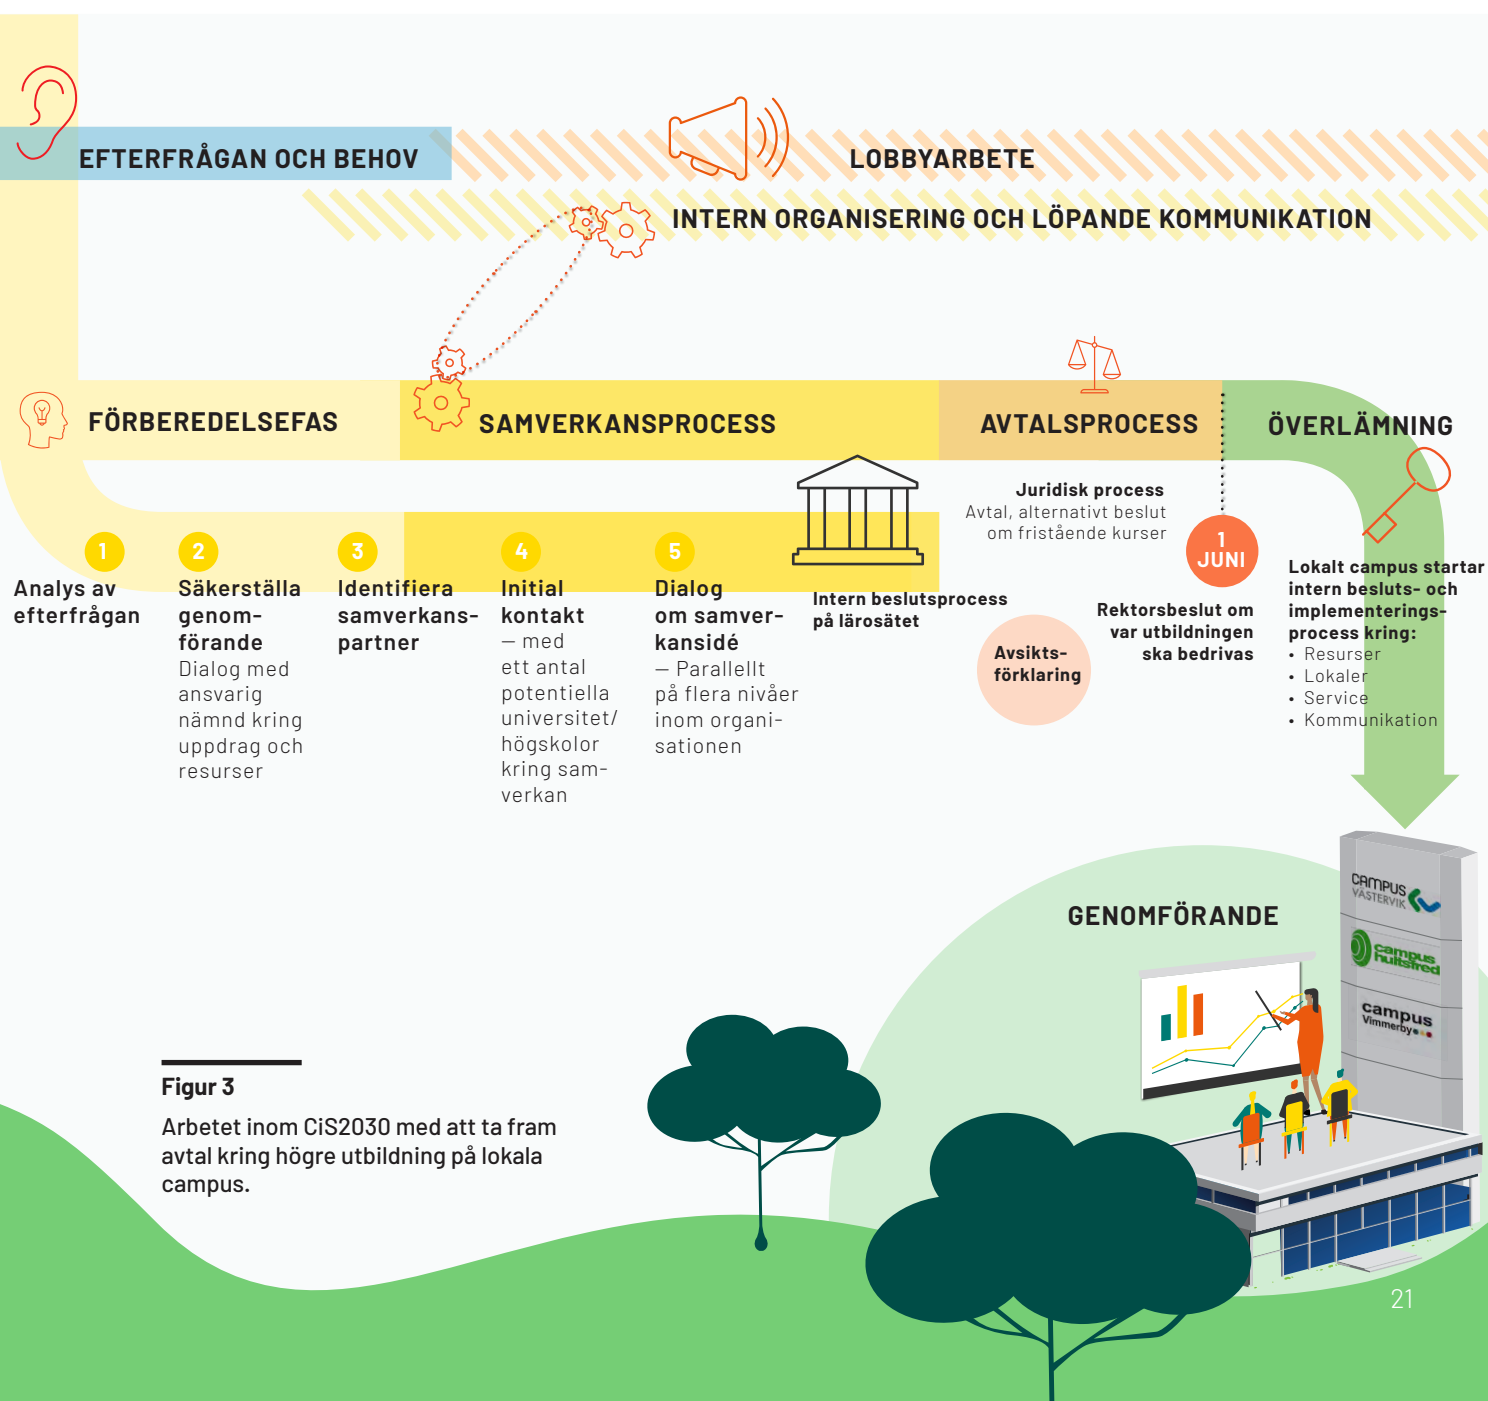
EFTERFRÅGAN OCH BEHOV

LOBBYARBETE

INTERN ORGANISERING OCH LÖPANDE KOMMUNIKATION

FÖRBEREDELSEFAS

SAMVERKANSPROCESS

AVTALSPROCESS

ÖVERLÄMNING

1
Analys av efterfrågan

2
Säkerställa genomförande
Dialog med ansvarig nämnd kring uppdrag och resurser

3
Identifiera samverkanspartner

4
Initial kontakt
— med ett antal potentiella universitet/högskolor kring samverkan

5
Dialog om samverkansidé
— Parallellt på flera nivåer inom organisationen

Intern beslutsprocess på lärosätet

Juridisk process
Avtal, alternativt beslut om fristående kurser

Avsiktsförklaring

1 JUNI

Rektorsbeslut om var utbildningen ska bedrivas

Lokalt campus startar intern besluts- och implementeringsprocess kring:
• Resurser
• Lokaler
• Service
• Kommunikation

GENOMFÖRANDE

CAMPUS VÄSTERVIK

campus hultsfred

campus Vimmerby

Figur 3
Arbetet inom CiS2030 med att ta fram avtal kring högre utbildning på lokala campus.

21